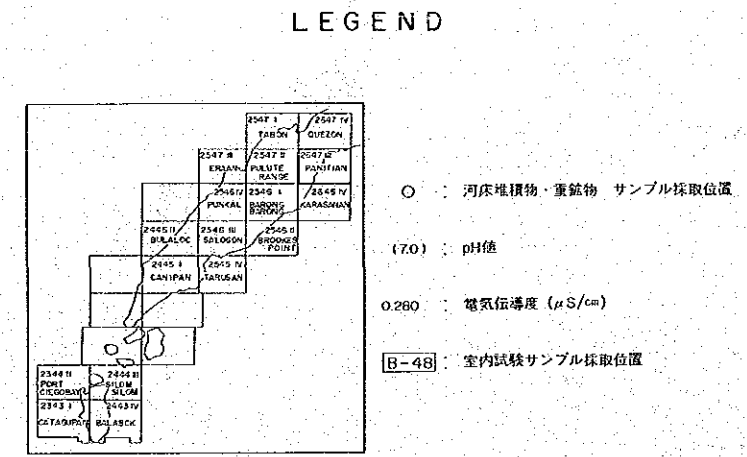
LEGEND

2547 I TABON
2547 IV QUEZON
2547 III ERAAN
2547 II PULOTE RANGE
2547 II PANITIAN
2546 IV PUNTAL
2546 I BARONG BARONG
2645 IV KARASANAN
2445 II BULALOC
2546 III SALOGON
2546 II BROOKES POINT
2445 I CANIPAN
2545 IV TARUSAN
2348 II PORT CIEGOBAY
2444 III SILOM SILOM
2343 I CATAGUPAN
2443 IV BALABCK

○ : 河床堆積物・重鉱物 サンプル採取位置

(7.0) : pH値

0.280 : 電気伝導度 (μS/cm)

B-48 : 室内試験サンプル採取位置